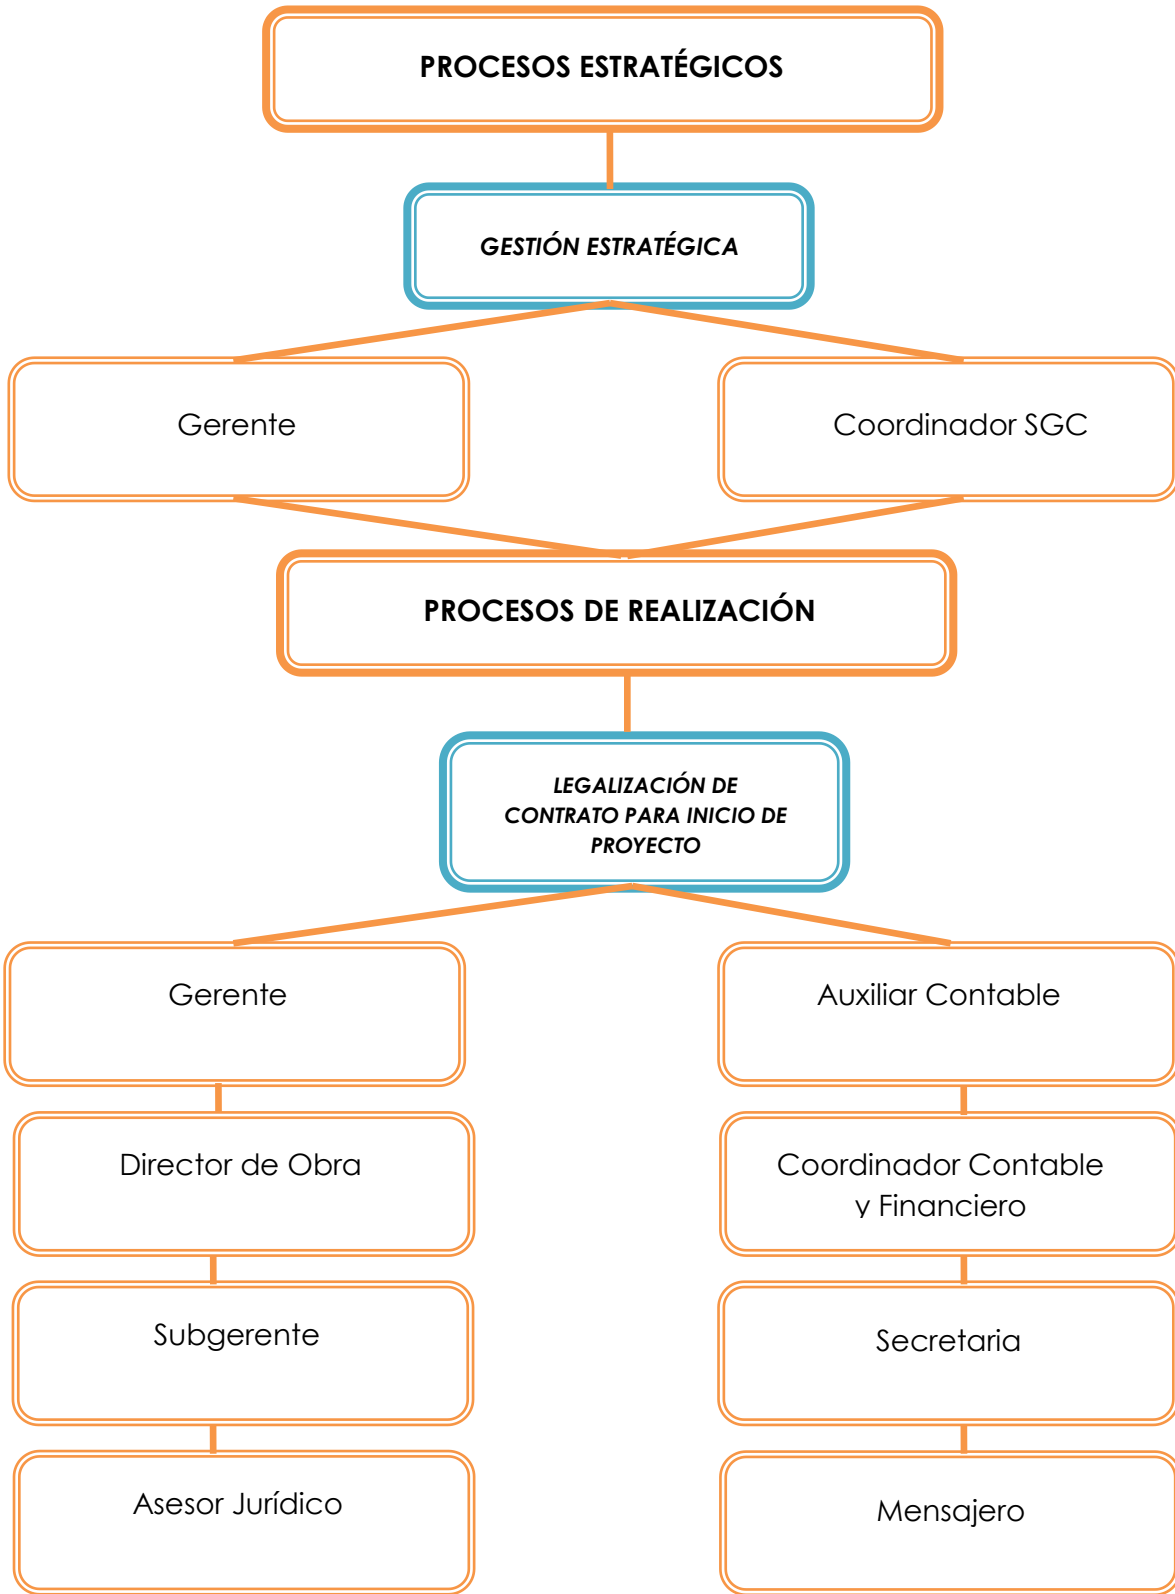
PROCESOS ESTRATÉGICOS

GESTIÓN ESTRATÉGICA

Gerente

Coordinador SGC

PROCESOS DE REALIZACIÓN

LEGALIZACIÓN DE CONTRATO PARA INICIO DE PROYECTO

Gerente

Director de Obra

Subgerente

Asesor Jurídico

Auxiliar Contable

Coordinador Contable y Financiero

Secretaria

Mensajero